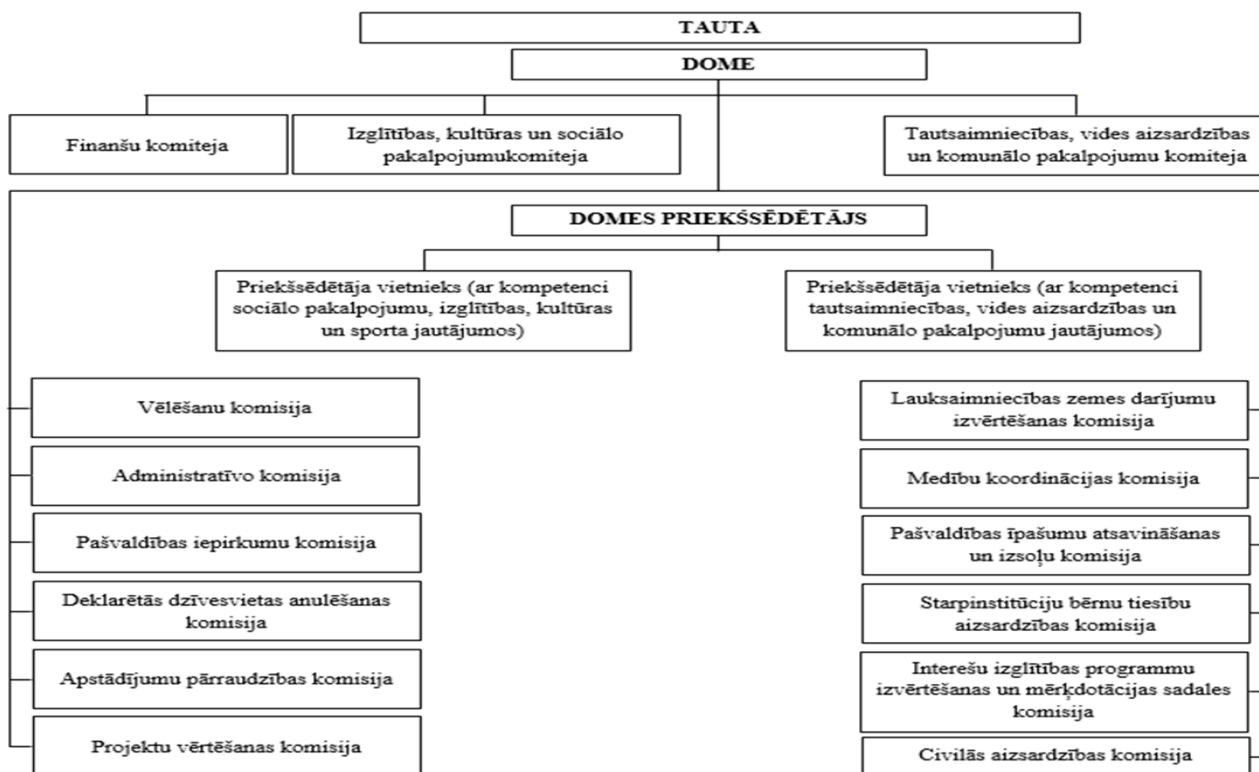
TAUTA

DOME

Finanšu komiteja

Izglītības, kultūras un sociālo pakalpojumukomiteja

Tautsaimniecības, vides aizsardzības un komunālo pakalpojumu komiteja

DOMES PRIEKŠSĒDĒTĀJS

Priekšsēdētāja vietnieks (ar kompetenci sociālo pakalpojumu, izglītības, kultūras un sporta jautājumos)

Priekšsēdētāja vietnieks (ar kompetenci tautsaimniecības, vides aizsardzības un komunālo pakalpojumu jautājumos)

Vēlēšanu komisija

Administratīvo komisija

Pašvaldības iepirkumu komisija

Deklarētās dzīvesvietas anulēšanas komisija

Apstādījumu pārraudzības komisija

Projektu vērtēšanas komisija

Lauksaimniecības zemes darījumu izvērtēšanas komisija

Medību koordinācijas komisija

Pašvaldības īpašumu atsavināšanas un izsoļu komisija

Starpinstitūciju bērnu tiesību aizsardzības komisija

Interešu izglītības programmu izvērtēšanas un mērķdotācijas sadales komisija

Civilās aizsardzības komisija